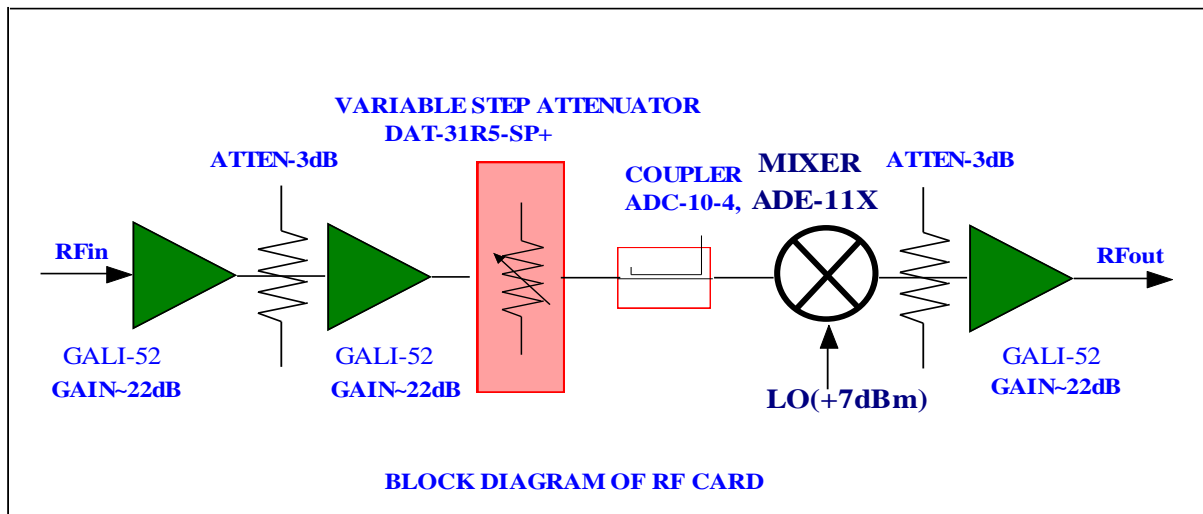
VARIABLE STEP ATTENUATOR
DAT-31R5-SP+

ATTEN-3dB

COUPLER
ADC-10-4,

MIXER
ADE-11X

ATTEN-3dB

RFin

RFout

GALI-52
GAIN~22dB

GALI-52
GAIN~22dB

LO(+7dBm)

GALI-52
GAIN~22dB

BLOCK DIAGRAM OF RF CARD